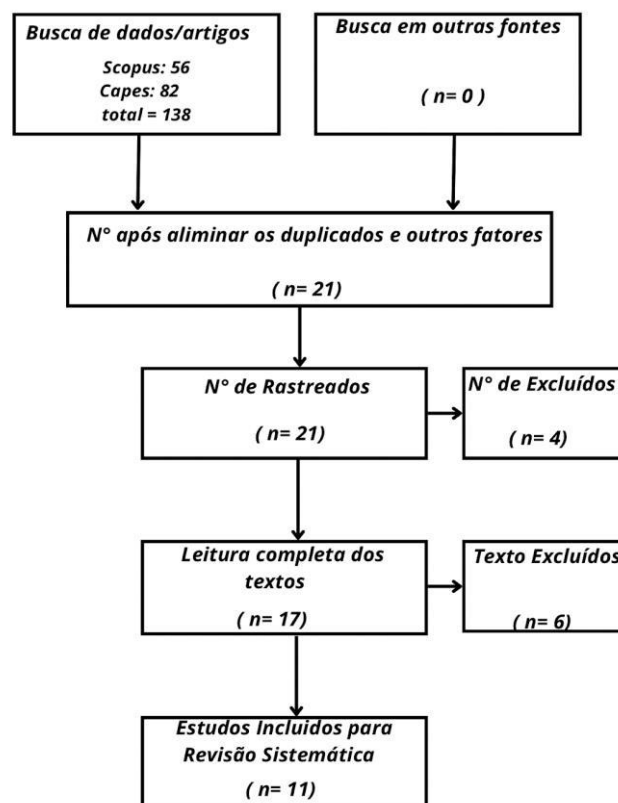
Busca de dados/artigos

Scopus: 56
Capes: 82
total = 138

Busca em outras fontes

( n= 0 )

N° após aliminar os duplicados e outros fatores

( n= 21)

N° de Rastreados

( n= 21)

N° de Excluídos

( n= 4)

Leitura completa dos textos

( n= 17)

Texto Excluídos

( n= 6)

Estudos Incluidos para Revisão Sistemática

( n= 11)